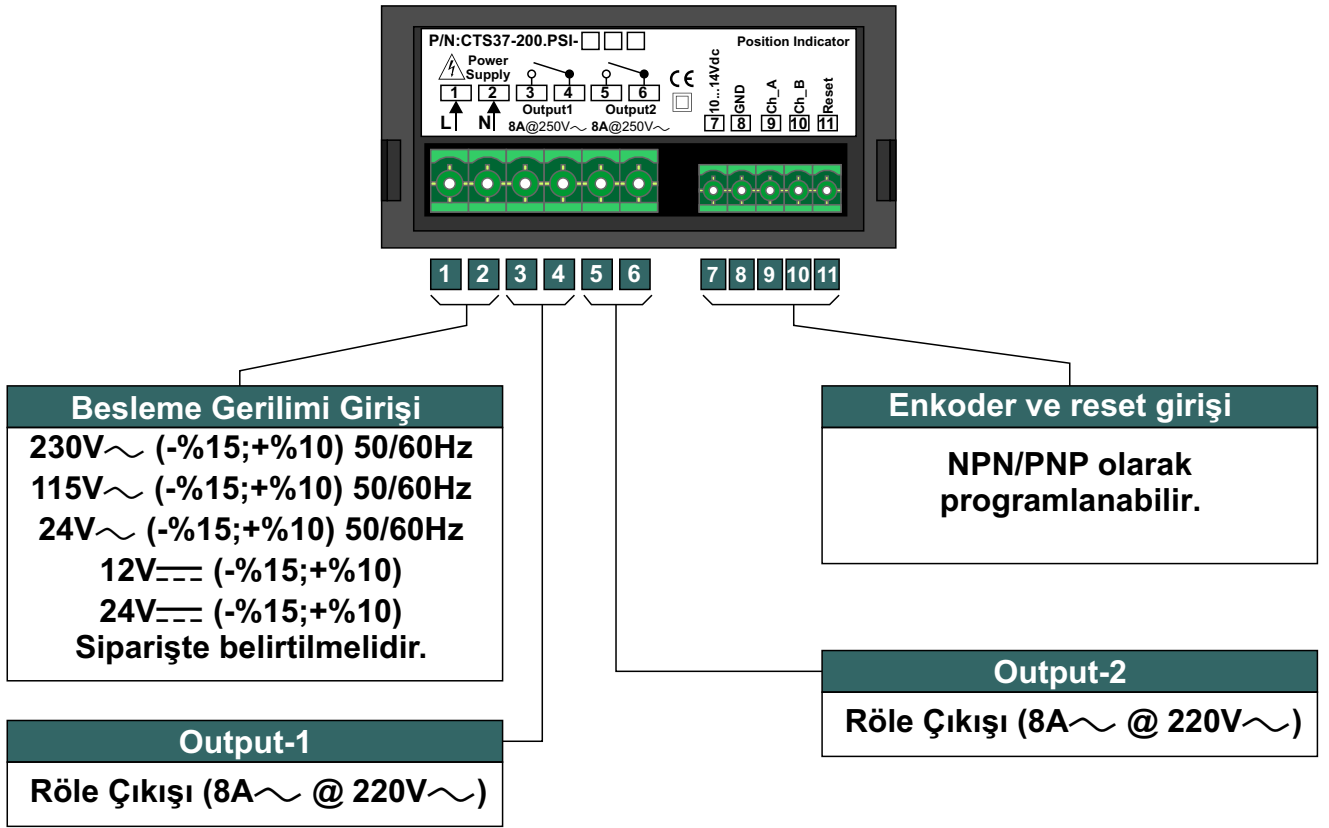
P/N:CTS37-200.PSI-□□□

Position Indicator

Power Supply

1 2 3 4 5 6

L N

Output1 Output2

8A@250V~ 8A@250V~

CE

10...14Vdc GND Ch_A Ch_B Reset

7 8 9 10 11

1 2 3 4 5 6 7 8 9 10 11

Besleme Gerilimi Girişi

230V~ (-%15;+%10) 50/60Hz

115V~ (-%15;+%10) 50/60Hz

24V~ (-%15;+%10) 50/60Hz

12V⎓ (-%15;+%10)

24V⎓ (-%15;+%10)

Siparişte belirtilmelidir.

Enkoder ve reset girişi

NPN/PNP olarak programlanabilir.

Output-2

Röle Çıkışı (8A~ @ 220V~)

Output-1

Röle Çıkışı (8A~ @ 220V~)